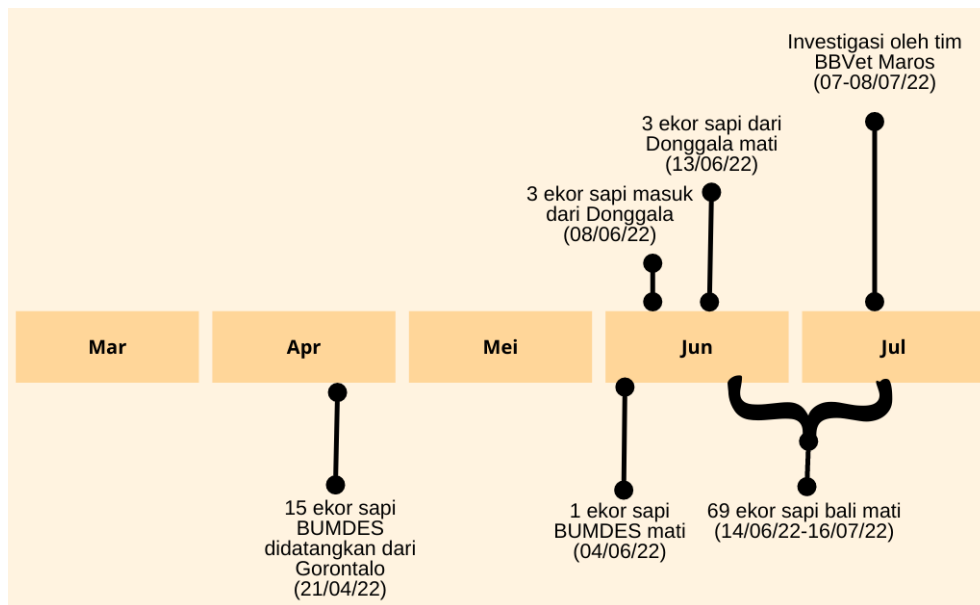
Investigasi oleh tim BBVet Maros (07-08/07/22)

3 ekor sapi dari Donggala mati (13/06/22)

3 ekor sapi masuk dari Donggala (08/06/22)

Mar

Apr

Mei

Jun

Jul

15 ekor sapi BUMDES didatangkan dari Gorontalo (21/04/22)

1 ekor sapi BUMDES mati (04/06/22)

69 ekor sapi bali mati (14/06/22-16/07/22)